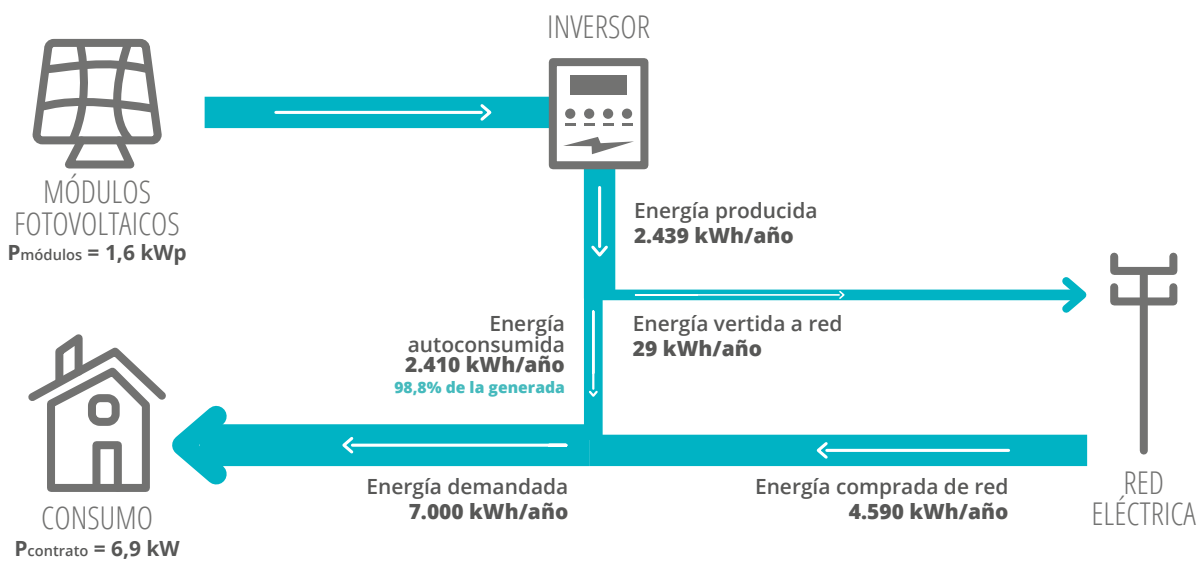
INVERSOR

MÓDULOS FOTOVOLTAICOS
$P_{módulos}$ = 1,6 kWp

Energía producida
2.439 kWh/año

Energía autoconsumida
2.410 kWh/año
98,8% de la generada

Energía vertida a red
29 kWh/año

CONSUMO
$P_{contrato}$ = 6,9 kW

Energía demandada
7.000 kWh/año

Energía comprada de red
4.590 kWh/año

RED ELÉCTRICA